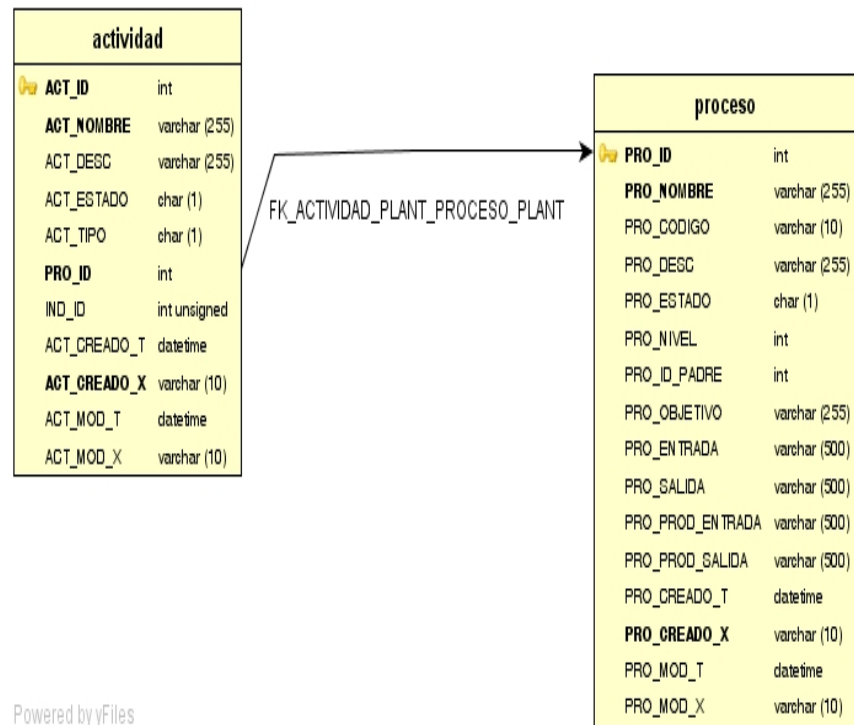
actividad

| | |
|---|---|
| ACT_ID | int |
| ACT_NOMBRE | varchar (255) |
| ACT_DESC | varchar (255) |
| ACT_ESTADO | char (1) |
| ACT_TIPO | char (1) |
| PRO_ID | int |
| IND_ID | int unsigned |
| ACT_CREADO_T | datetime |
| ACT_CREADO_X | varchar (10) |
| ACT_MOD_T | datetime |
| ACT_MOD_X | varchar (10) |

FK_ACTIVIDAD_PLANT_PROCESO_PLANT

proceso

| | |
|---|---|
| PRO_ID | int |
| PRO_NOMBRE | varchar (255) |
| PRO_CODIGO | varchar (10) |
| PRO_DESC | varchar (255) |
| PRO_ESTADO | char (1) |
| PRO_NIVEL | int |
| PRO_ID_PADRE | int |
| PRO_OBJETIVO | varchar (255) |
| PRO_ENTRADA | varchar (500) |
| PRO_SALIDA | varchar (500) |
| PRO_PROD_ENTRADA | varchar (500) |
| PRO_PROD_SALIDA | varchar (500) |
| PRO_CREADO_T | datetime |
| PRO_CREADO_X | varchar (10) |
| PRO_MOD_T | datetime |
| PRO_MOD_X | varchar (10) |

Powered by yFiles